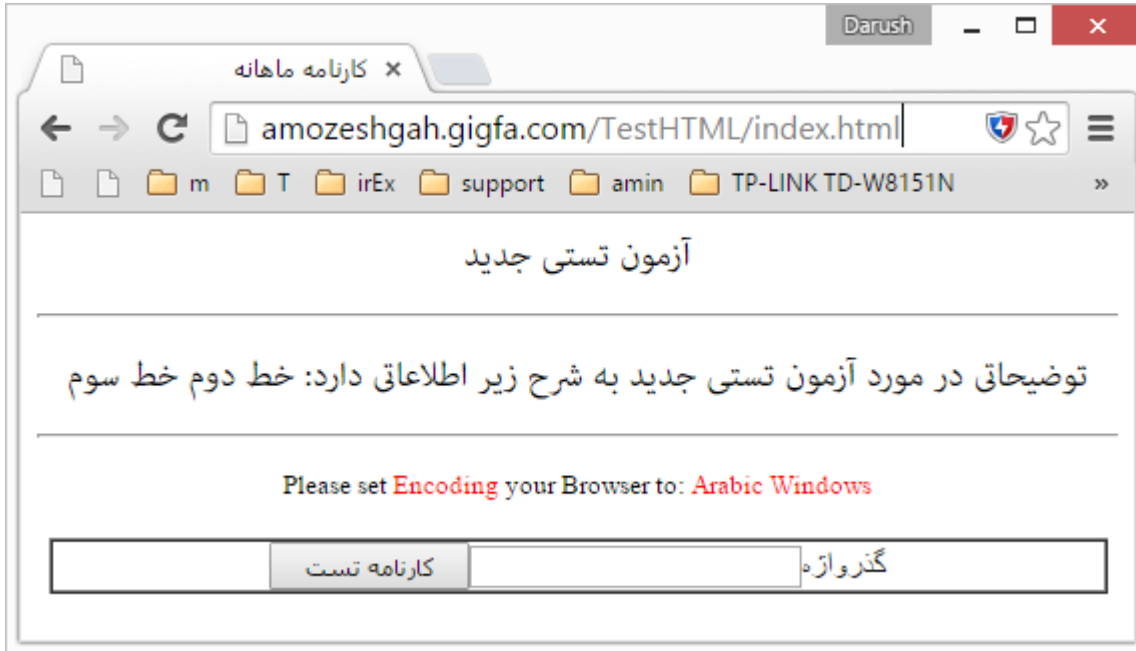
Darush

کارنامه ماهانه

amozeshgah.gigfa.com/TestHTML/index.html

m T irEx support amin TP-LINK TD-W8151N »

آزمون تستی جدید

توضیحاتی در مورد آزمون تستی جدید به شرح زیر اطلاعاتی دارد: خط دوم خط سوم

Please set Encoding your Browser to: Arabic Windows

گذرواژه کارنامه تست